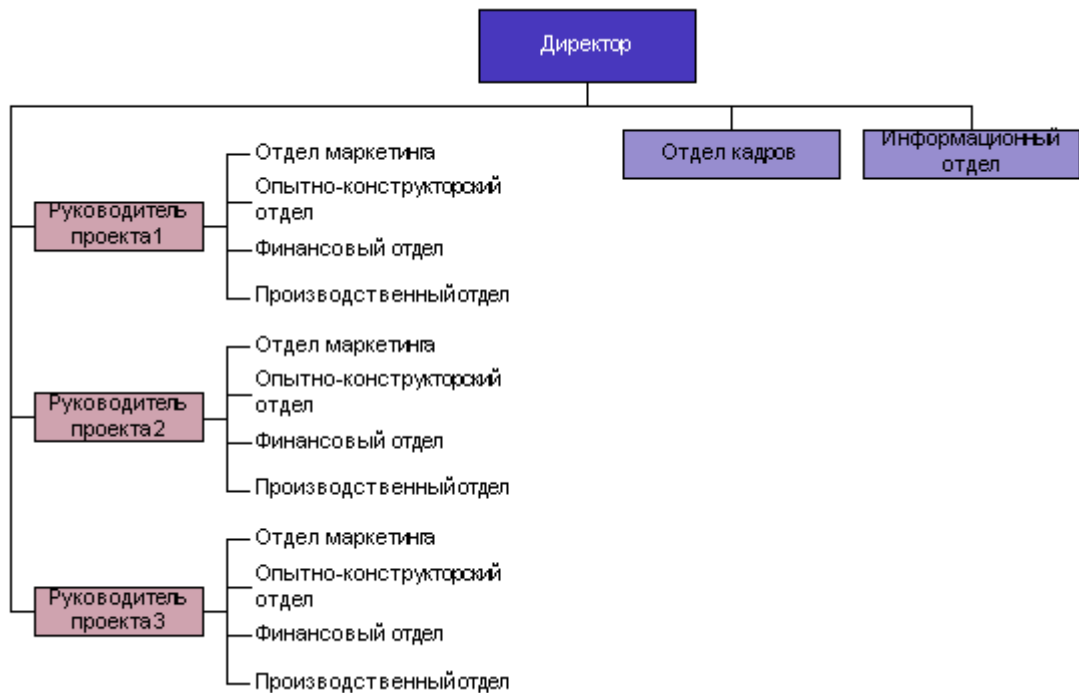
Директор

Отдел кадров

Информационный отдел

Руководитель проекта 1

Отдел маркетинга

Опытно-конструкторский отдел

Финансовый отдел

Производственный отдел

Руководитель проекта 2

Отдел маркетинга

Опытно-конструкторский отдел

Финансовый отдел

Производственный отдел

Руководитель проекта 3

Отдел маркетинга

Опытно-конструкторский отдел

Финансовый отдел

Производственный отдел